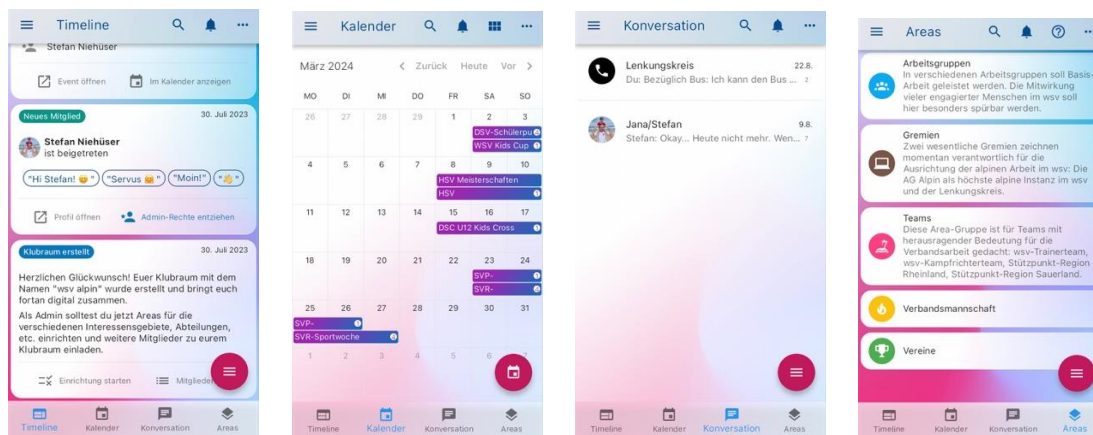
Timeline

Stefan Niehüser

Event öffnen

Im Kalender anzeigen

Neues Mitglied

30. Juli 2023

Stefan Niehüser ist beigetreten

"Hi Stefan! 😀" "Servus 😀" "Moin!" "👋"

Profil öffnen

Admin-Rechte entziehen

Klubraum erstellt

30. Juli 2023

Herzlichen Glückwunsch! Euer Klubraum mit dem Namen "wsv alpin" wurde erstellt und bringt euch fortan digital zusammen.

Als Admin solltest du jetzt Areas für die verschiedenen Interessengebiete, Abteilungen, etc. einrichten und weitere Mitglieder zu eurem Klubraum einladen.

Einrichtung starten

Mitglieder

Timeline Kalender Konversation Areas

Kalender

März 2024

Zurück Heute Vor

| MO | DI | MI | DO | FR | SA | SO |
|---|---|---|---|---|---|---|
| 26 | 27 | 28 | 29 | 1 | 2 | 3 |
| 4 | 5 | 6 | 7 | 8 | 9 | 10 |
| 11 | 12 | 13 | 14 | 15 | 16 | 17 |
| 18 | 19 | 20 | 21 | 22 | 23 | 24 |
| 25 | 26 | 27 | 28 | 29 | 30 | 31 |
| 1 | 2 | 3 | 4 | 5 | 6 | 7 |

DSV-Schülerpu

WSV Kids Cup

HSV Meisterschaften

HSV

DSC U12 Kids Cross

SVP-

SVR-

SVP-

SVR-Sportwoche

Timeline Kalender Konversation Areas

Konversation

Lenkungskreis

22.8.

Du: Bezüglich Bus: Ich kann den Bus ...

2

Jana/Stefan

9.8.

Stefan: Okay... Heute nicht mehr. Wen...

7

Timeline Kalender Konversation Areas

Areas

Arbeitsgruppen

In verschiedenen Arbeitsgruppen soll Basis-Arbeit geleistet werden. Die Mitwirkung vieler engagierter Menschen im wsv soll hier besonders spürbar werden.

Gremien

Zwei wesentliche Gremien zeichnen momentan verantwortlich für die Ausrichtung der alpinen Arbeit im wsv: Die AG Alpin als höchste alpine Instanz im wsv und der Lenkungskreis.

Teams

Diese Area-Gruppe ist für Teams mit herausragender Bedeutung für die Verbandsarbeit gedacht: wsv-Trainerteam, wsv-Kampfrichterteam, Stützpunkt-Region Rheinland, Stützpunkt-Region Sauerland.

Verbandsmannschaft

Vereine

Timeline Kalender Konversation Areas